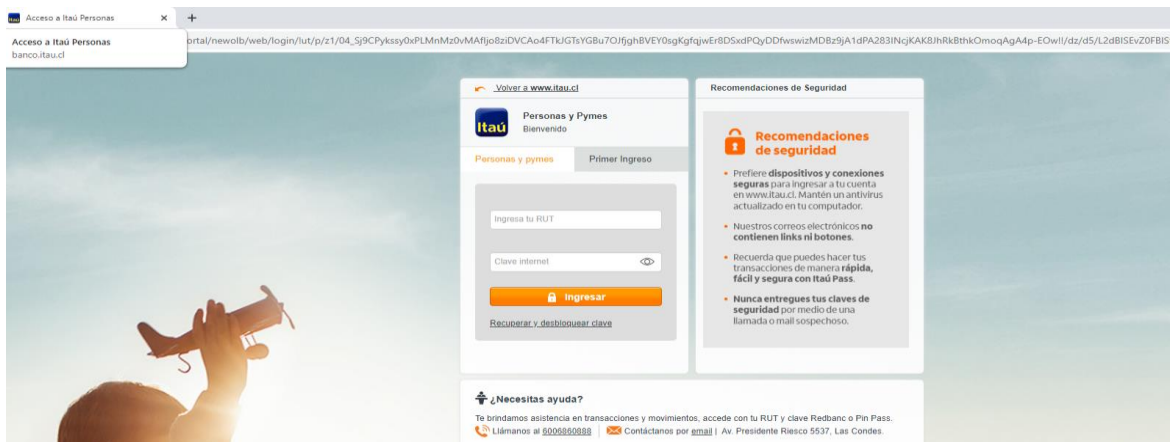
Acceso a Itaú Personas ×
+
Acceso a Itaú Personas
banco.itau.cl
ortal/newolb/web/login/!ut/p/z1/04_Sj9CPykssy0xPLMnMz0vMAfljo8ziDVCAo4FTkJGTsYGBu7OJfjghBVEY0sgKgfqjwEr8DSxdPQyDDfwswizMDBz9jA1dPA283INcjKAK8JhRkBthkOmoqAgA4p-EOw!!/dz/d5/L2dBISEvZ0FBIS

Volver a www.itau.cl
Itaú
Personas y Pymes
Bienvenido
Personas y pymes
Primer Ingreso
Ingresa tu RUT
Clave internet
Ingresar
Recuperar y desbloquear clave

Recomendaciones de Seguridad
Recomendaciones de seguridad
• Prefiere dispositivos y conexiones seguras para ingresar a tu cuenta en www.itau.cl. Mantén un antivirus actualizado en tu computador.
• Nuestros correos electrónicos no contienen links ni botones.
• Recuerda que puedes hacer tus transacciones de manera rápida, fácil y segura con Itaú Pass.
• Nunca entregues tus claves de seguridad por medio de una llamada o mail sospechoso.

¿Necesitas ayuda?
Te brindamos asistencia en transacciones y movimientos, accede con tu RUT y clave Redbanc o Pin Pass.
Llámanos al 6006860888 | Contáctanos por email | Av. Presidente Riesco 5537, Las Condes.